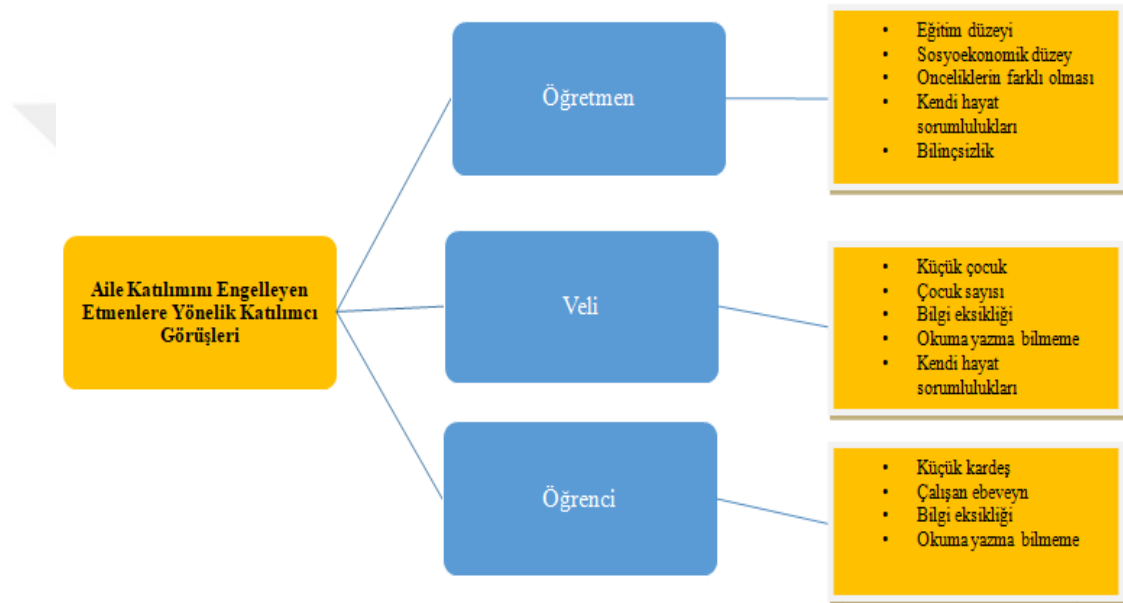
Aile Katılımını Engelleyen Etmenlere Yönelik Katılımcı Görüşleri

Öğretmen

- Eğitim düzeyi
- Sosyoekonomik düzey
- Onceliklerin farklı olması
- Kendi hayat sorumlulukları
- Bilinçsizlik

Veli

- Küçük çocuk
- Çocuk sayısı
- Bilgi eksikliği
- Okuma yazma bilmeme
- Kendi hayat sorumlulukları

Öğrenci

- Küçük kardeş
- Çalışan ebeveyn
- Bilgi eksikliği
- Okuma yazma bilmeme